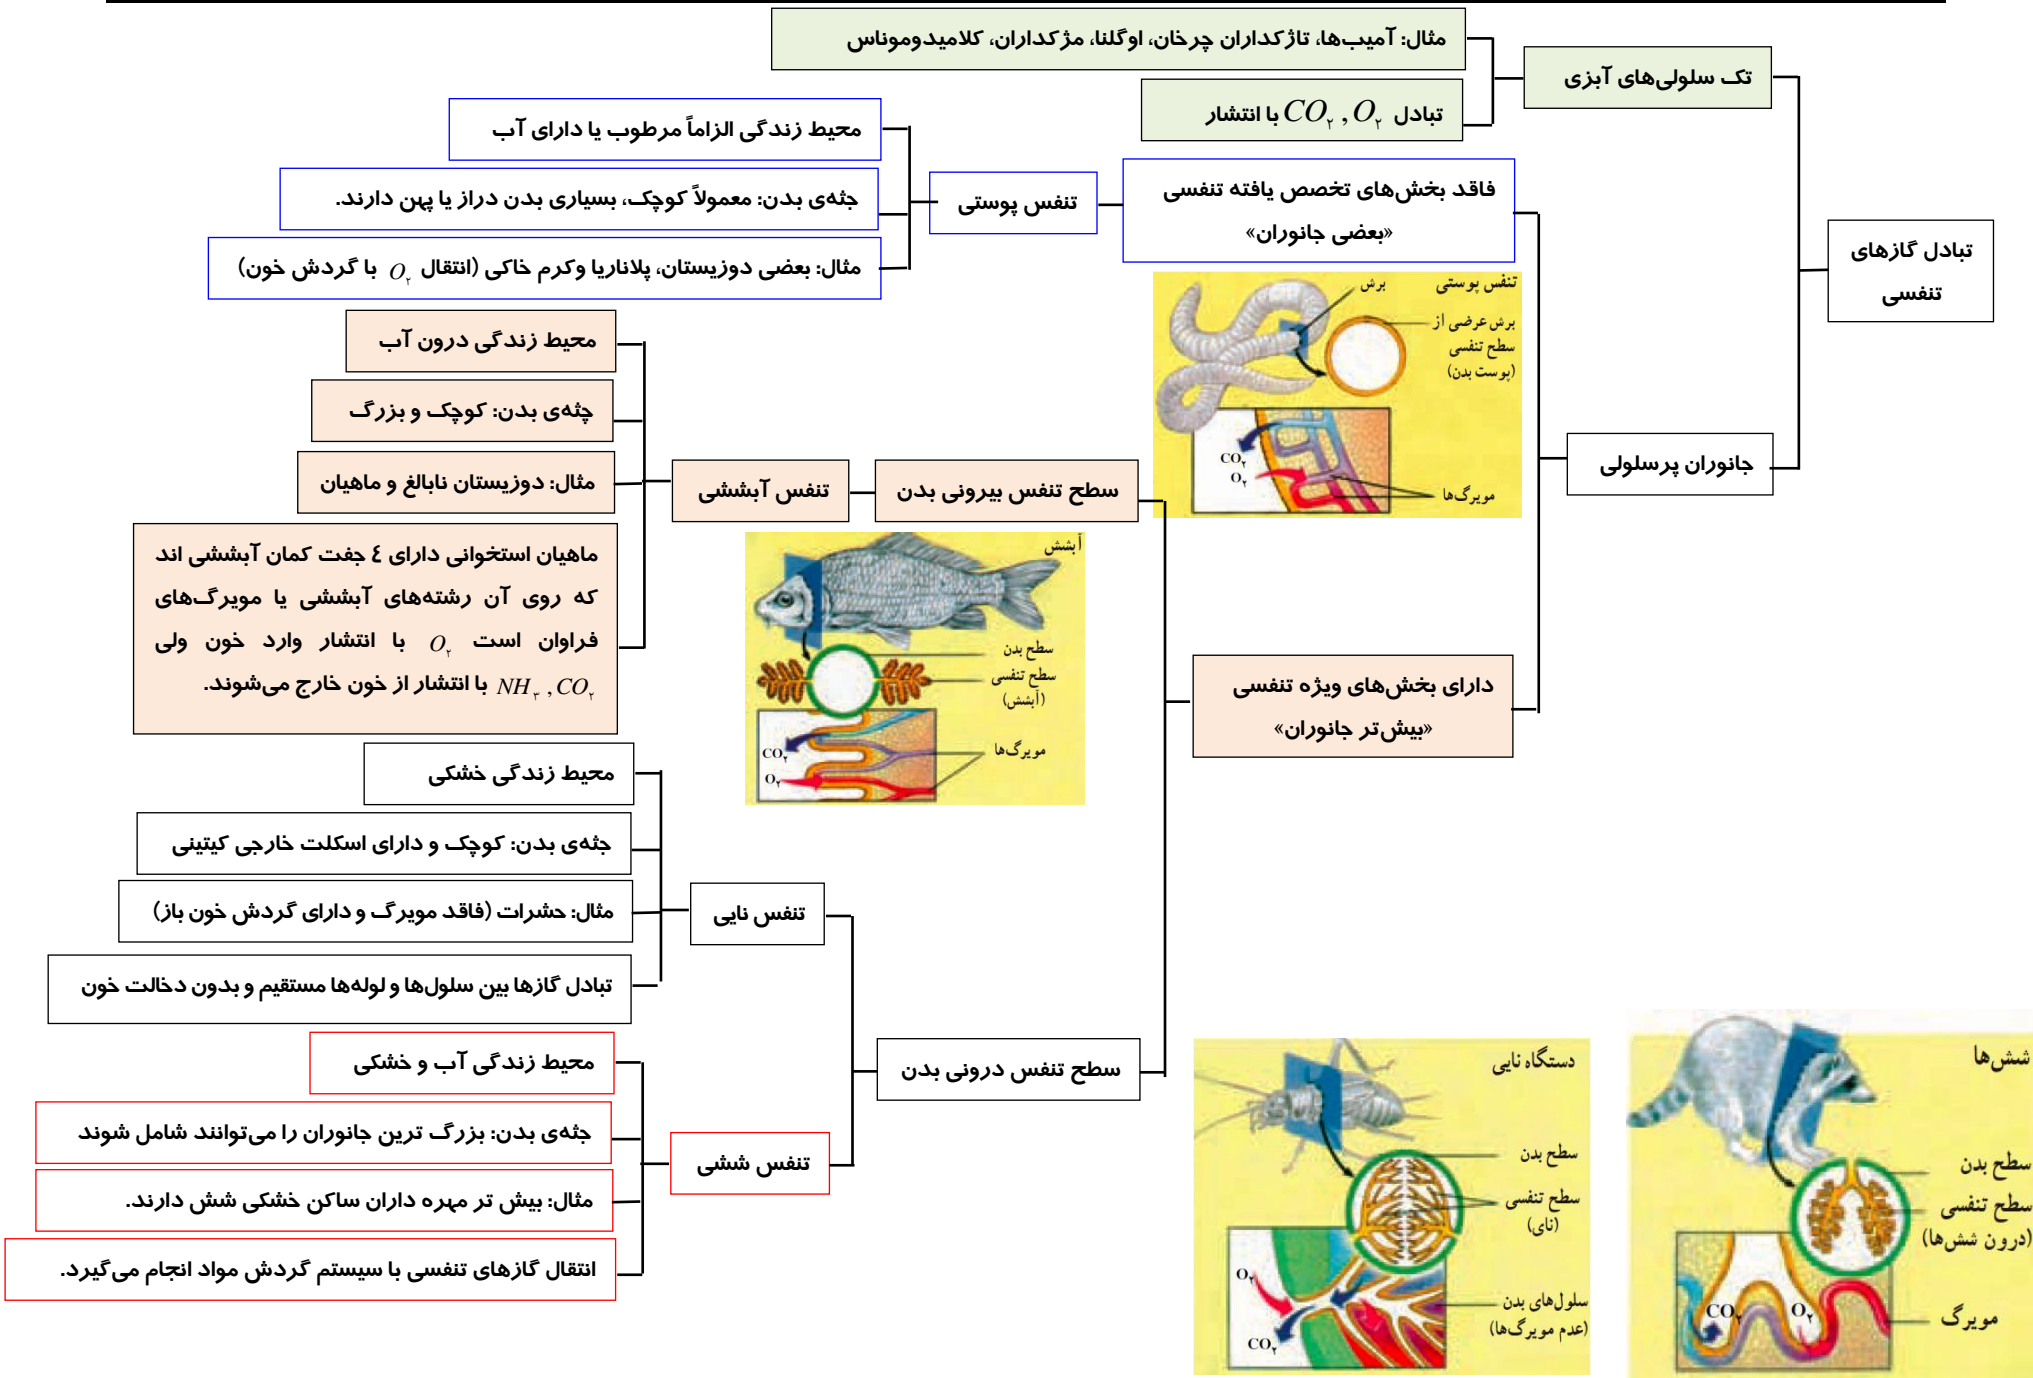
تبادل گازهای تنفسی

تک سلولی‌های آبزی

مثال: آمیب‌ها، تاژکداران چرخان، اوگلنا، مژکداران، کلامیدوموناس

تبادل $O_2$ , $CO_2$ با انتشار

جانوران پرسلولی

فاقد بخش‌های تخصص یافته تنفسی «بعضی جانوران»

تنفس پوستی

محیط زندگی الزاماً مرطوب یا دارای آب

جثه‌ی بدن: معمولاً کوچک، بسیاری بدن دراز یا پهن دارند.

مثال: بعضی دوزیستان، پلاناریا وکرم خاکی (انتقال $O_2$ با گردش خون)

تنفس پوستی
برش
برش عرضی از سطح تنفسی (پوست بدن)
$CO_2$
$O_2$
مویرگ‌ها

دارای بخش‌های ویژه تنفسی «بیش‌تر جانوران»

سطح تنفس بیرونی بدن

تنفس آبششی

محیط زندگی درون آب

چثه‌ی بدن: کوچک و بزرگ

مثال: دوزیستان نابالغ و ماهیان

ماهیان استخوانی دارای ٤ جفت کمان آبششی اند که روی آن رشته‌های آبششی یا مویرگ‌های فراوان است با $O_2$ انتشار وارد خون ولی $CO_2$ , $NH_3$ با انتشار از خون خارج می‌شوند.

آبشش
سطح بدن
سطح تنفسی (آبشش)
مویرگ‌ها
$CO_2$
$O_2$

سطح تنفس درونی بدن

تنفس نایی

محیط زندگی خشکی

جثه‌ی بدن: کوچک و دارای اسکلت خارجی کیتینی

مثال: حشرات (فاقد مویرگ و دارای گردش خون باز)

تبادل گازها بین سلول‌ها و لوله‌ها مستقیم و بدون دخالت خون

تنفس ششی

محیط زندگی آب و خشکی

جثه‌ی بدن: بزرگ ترین جانوران را می‌توانند شامل شوند

مثال: بیش تر مهره داران ساکن خشکی شش دارند.

انتقال گازهای تنفسی با سیستم گردش مواد انجام می‌گیرد.

دستگاه نایی
سطح بدن
سطح تنفسی (نای)
سلول‌های بدن (عدم مویرگ‌ها)
$O_2$
$CO_2$

شش‌ها
سطح بدن
سطح تنفسی (درون شش‌ها)
مویرگ
$CO_2$
$O_2$